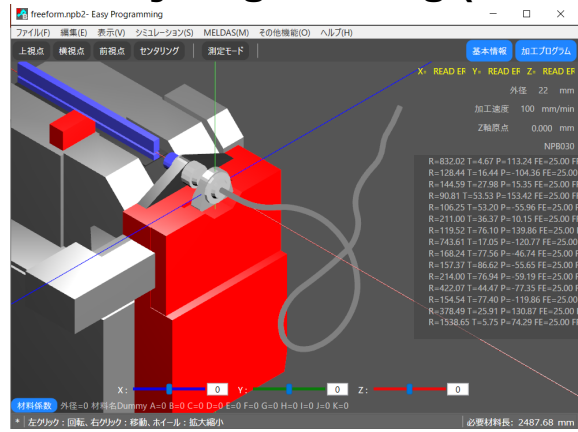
freeform.npb2- Easy Programming

ファイル(F) 編集(E) 表示(V) シミュレーション(S) MELDAS(M) その他機能(O) ヘルプ(H)

上視点 横視点 前視点 センタリング 測定モード

基本情報 加工プログラム

X: READ EF Y: READ EF Z: READ EF

外径 22 mm

加工速度 100 mm/min

Z軸原点 0.000 mm

NPB030

R=832.02 T=4.67 P=113.24 FE=25.00 F
R=128.44 T=16.44 P=-104.36 FE=25.00
R=144.59 T=27.98 P=15.35 FE=25.00 F
R=90.81 T=53.53 P=153.42 FE=25.00 F
R=106.25 T=53.20 P=-55.96 FE=25.00 F
R=211.00 T=36.37 P=10.15 FE=25.00 F
R=119.52 T=76.10 P=139.86 FE=25.00
R=743.61 T=17.05 P=-120.77 FE=25.00
R=168.24 T=77.56 P=-46.74 FE=25.00 F
R=157.37 T=86.62 P=-55.65 FE=25.00 F
R=214.00 T=76.94 P=-59.19 FE=25.00 F
R=422.07 T=44.47 P=-77.35 FE=25.00 F
R=154.54 T=77.40 P=-119.86 FE=25.00
R=378.49 T=25.91 P=130.87 FE=25.00 F
R=1538.65 T=5.75 P=74.29 FE=25.00 F

X: 0 Y: 0 Z: 0

材料係数 外径=0 材料名Dummy A=0 B=0 C=0 D=0 E=0 F=0 G=0 H=0 I=0 J=0 K=0

* 左クリック：回転、右クリック：移動、ホイール：拡大縮小

必要材料長: 2487.68 mm